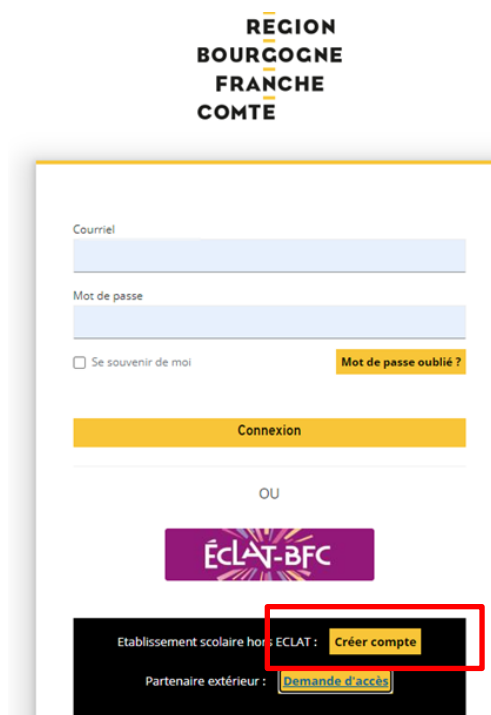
REGION
BOURGOGNE
FRANCHE
COMTE

Courriel

Mot de passe

Se souvenir de moi

Mot de passe oublié ?

Connexion

OU

ÉCLAT-BFC

Etablissement scolaire hors ECLAT : Créer compte

Partenaire extérieur : Demande d'accès